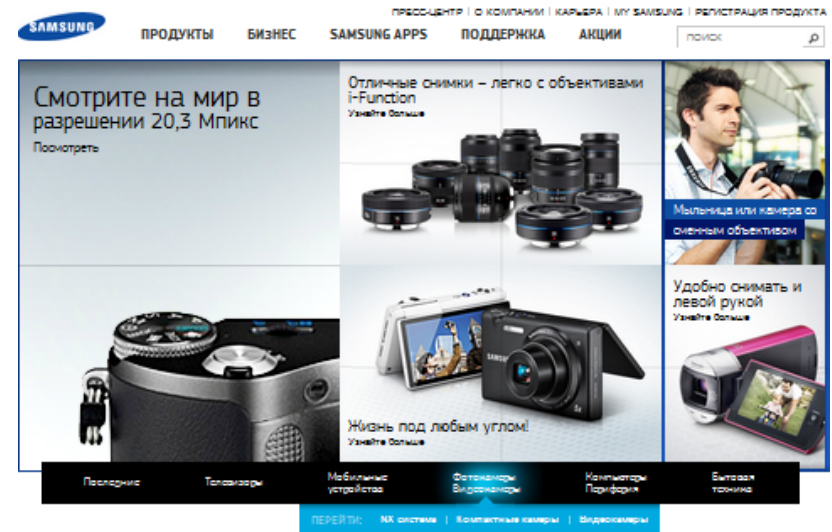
SAMSUNG

ПРЕСС-ЦЕНТР | О КОМПАНИИ | КАРЬЕРА | MY SAMSUNG | РЕГИСТРАЦИЯ ПРОДУКТА

ПРОДУКТЫ БИЗНЕС SAMSUNG APPS ПОДДЕРЖКА АКЦИИ

ПОИСК

Смотрите на мир в разрешении 20,3 Мпикс

Посмотреть

Отличные снимки – легко с объективами i-Function

Узнайте больше

Мыльница или камера со сменным объективом

Удобно снимать и левой рукой

Узнайте больше

Жизнь под любым углом!

Узнайте больше

Последние Телевизоры Мобильные устройства Фотокамеры Видеокамеры Компьютеры Периферия Бытовая техника

ПЕРЕЙТИ: NX система | Компактные камеры | Видеокамеры